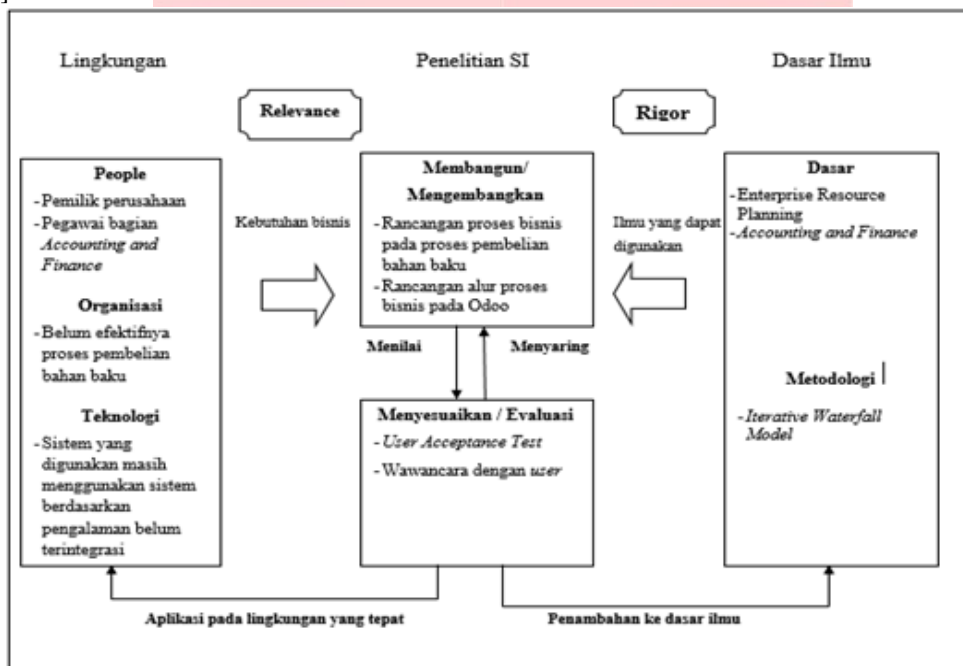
Lingkungan

Penelitian SI

Dasar Ilmu

Relevance

Rigor

People

- Pemilik perusahaan
- Pegawai bagian *Accounting and Finance*

Organisasi

- Belum efektifnya proses pembelian bahan baku

Teknologi

- Sistem yang digunakan masih menggunakan sistem berdasarkan pengalaman belum terintegrasi

Kebutuhan bisnis

Membangun/ Mengembangkan

- Rancangan proses bisnis pada proses pembelian bahan baku
- Rancangan alur proses bisnis pada Odoo

Menilai

Menyaring

Menyesuaikan / Evaluasi

- *User Acceptance Test*
- Wawancara dengan *user*

Ilmu yang dapat digunakan

Dasar

- Enterprise Resource Planning
- *Accounting and Finance*

Metodologi

- *Iterative Waterfall Model*

Aplikasi pada lingkungan yang tepat

Penambahan ke dasar ilmu